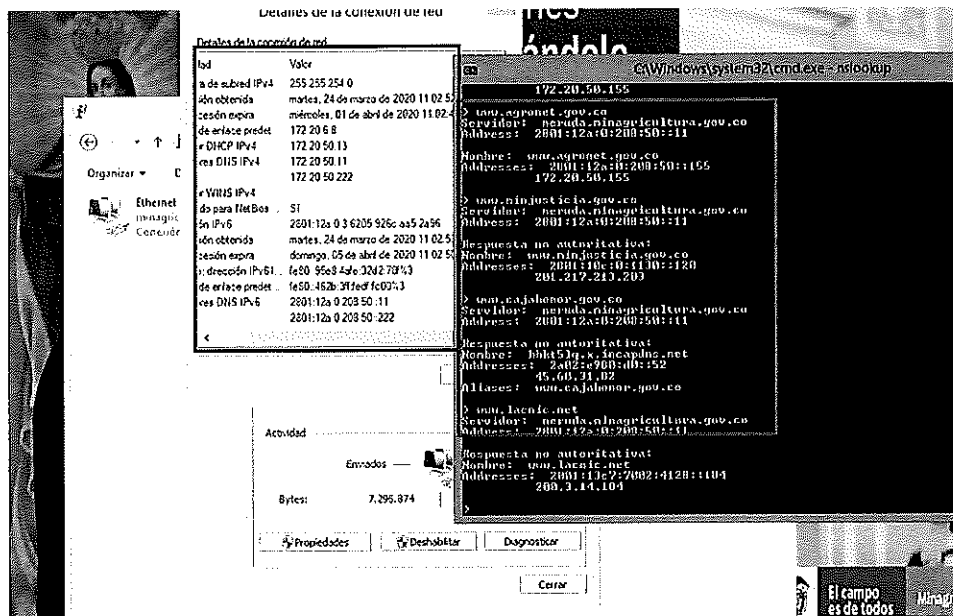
Detalles de la conexión de red

Detalles de la conexión de red

| lad | Valor |
|---|---|
| a de subred IPv4 | 255 255 254 0 |
| sión obtenida | martes, 24 de marzo de 2020 11 02 5 |
| cesión expira | miércoles, 01 de abril de 2020 11 02 4 |
| de enlace predet | 172 20 6 8 |
| r DHCP IPv4 | 172 20 50.13 |
| res DNS IPv4 | 172 20 50 11 |
| | 172 20 50 222 |
| r WINS IPv4 | |
| do para NetBios | Sí |
| ón IPv6 | 2801:12a 0 3 6205 926c aa5 2a56 |
| sión obtenida | martes, 24 de marzo de 2020 11 02 5 |
| cesión expira | domingo, 05 de abril de 2020 11 02 5 |
| : dirección IPv61 | fe80 95e8 4afe 32d2 70%3 |
| de enlace predet | fe80::462b 3ff:fedf fc00%3 |
| res DNS IPv6 | 2801:12a 0 208 50 :11 |
| | 2801:12a 0 208 50 :222 |

Organizar

Ethernet
minagric
Conexión

Actividad

Enviados

Bytes: 7.296.874

Propiedades Deshabilitar Diagnosticar

Cerrar

C:\Windows\system32\cmd.exe - nslookup

172.20.50.155

> www.agronet.gov.co
Servidor: neruda.minagricultura.gov.co
Address: 2801:12a:0:208:50::11

Nombre: www.agronet.gov.co
Addresses: 2801:12a:0:208:50::155
172.20.50.155

> www.minjusticia.gov.co
Servidor: neruda.minagricultura.gov.co
Address: 2801:12a:0:208:50::11

Respuesta no autoritativa:
Nombre: www.minjusticia.gov.co
Addresses: 2801:10c:0:1130::120
201.217.213.203

> www.cajahonor.gov.co
Servidor: neruda.minagricultura.gov.co
Address: 2801:12a:0:208:50::11

Respuesta no autoritativa:
Nombre: bhkt5lq.x.incapdns.net
Addresses: 2a02:e980:d0::52
45.60.31.82
Aliases: www.cajahonor.gov.co

> www.lacnic.net
Servidor: neruda.minagricultura.gov.co
Address: 2801:12a:0:208:50::11

Respuesta no autoritativa:
Nombre: www.lacnic.net
Addresses: 2001:13c7:7002:4128::104
200.3.14.184

>

El campo es de todos

Minagr